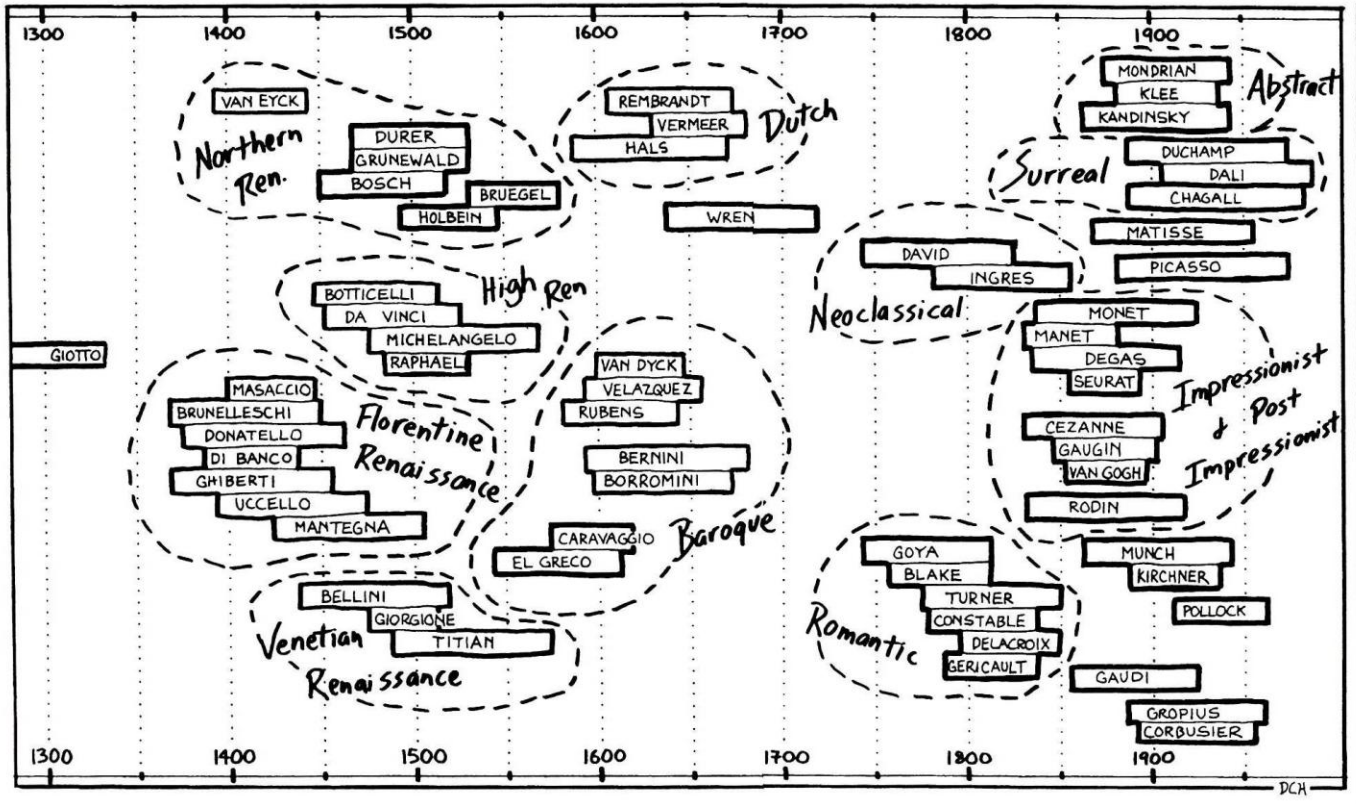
1300 1400 1500 1600 1700 1800 1900

VAN EYCK
Northern Ren.
DURER
GRUNEWALD
BOSCH
BRUEGEL
HOLBEIN

REMBRANDT
VERMEER
HALS
Dutch

WREN

MONDRIAN
KLEE
KANDINSKY
Abstract

Surreal
DUCHAMP
DALI
CHAGALL

MATISSE
PICASSO

DAVID
INGRES
Neoclassical

BOTTICELLI
DA VINCI
MICHELANGELO
RAPHAEL
High Ren

GIOTTO

MASACCIO
BRUNELLESCHI
DONATELLO
DI BANCO
GHIBERTI
UCCELLO
MANTEGNA
Florentine Renaissance

VAN DYCK
VELAZQUEZ
RUBENS
BERNINI
BORROMINI
CARAVAGGIO
EL GRECO
Baroque

MONET
MANET
DEGAS
SEURAT
CEZANNE
GAUGIN
VAN GOGH
Impressionist & Post Impressionist
RODIN

MUNCH
KIRCHNER
POLLOCK

GOYA
BLAKE
TURNER
CONSTABLE
DELACROIX
GERICAULT
Romantic

BELLINI
GIORGIONE
TITIAN
Venetian Renaissance

GAUDI
GROPIUS
CORBUSIER

1300 1400 1500 1600 1700 1800 1900
DCH